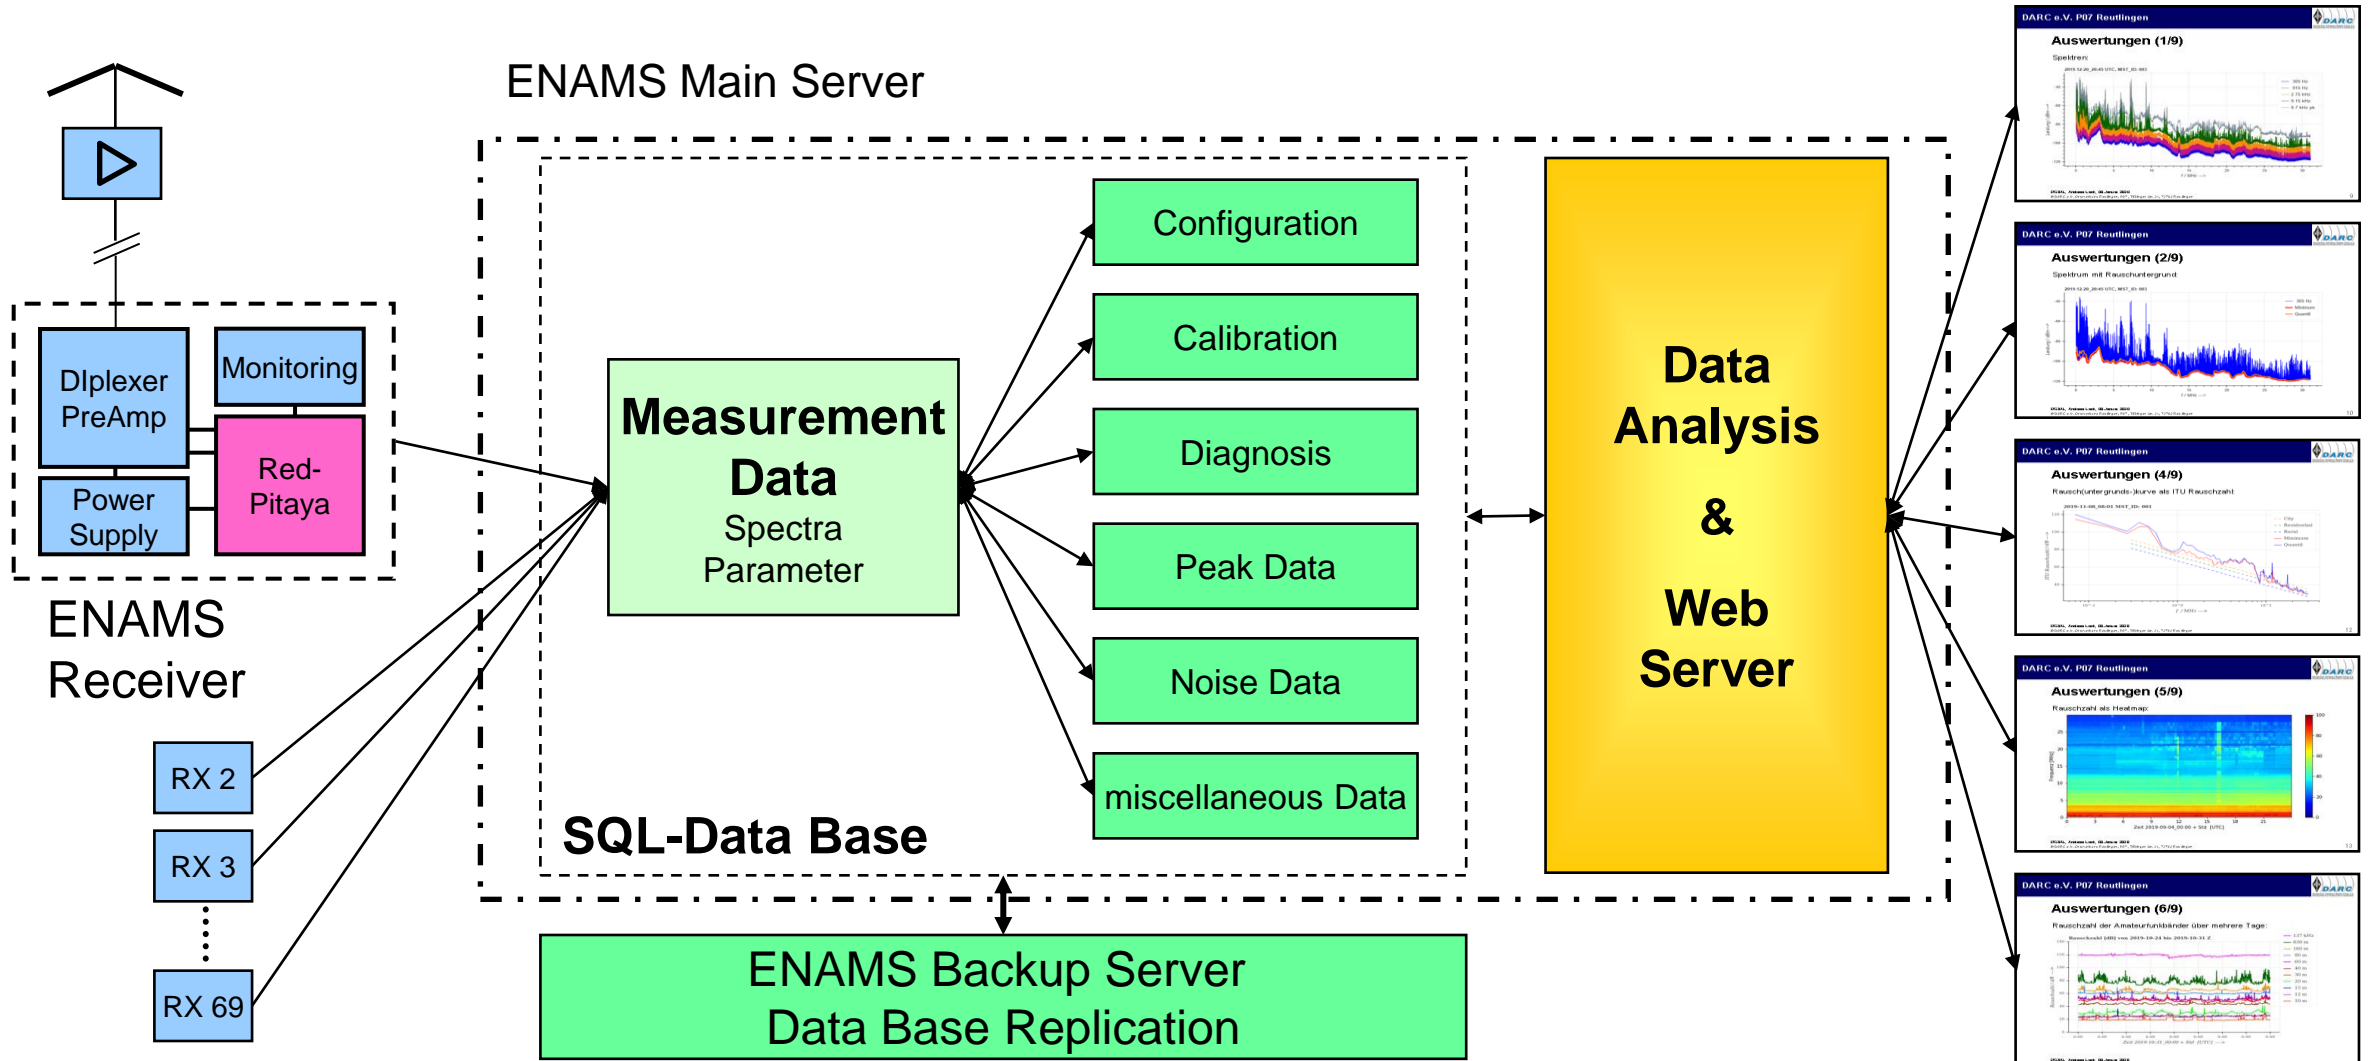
ENAMS Main Server

DIplexer PreAmp

Monitoring

Red-Pitaya

Power Supply

ENAMS Receiver

RX 2

RX 3

RX 69

Measurement Data
Spectra
Parameter

Configuration

Calibration

Diagnosis

Peak Data

Noise Data

miscellaneous Data

SQL-Data Base

Data Analysis & Web Server

ENAMS Backup Server
Data Base Replication

DARC e.V. P07 Reutlingen
Auswertungen (1/9)
Spektren:

DARC e.V. P07 Reutlingen
Auswertungen (2/9)
Spektrum mit Rauschuntergrund

DARC e.V. P07 Reutlingen
Auswertungen (4/9)
Rausch(untergrunds-)kurve als ITU Rauschzahl

DARC e.V. P07 Reutlingen
Auswertungen (5/9)
Rauschzahl als Heatmap:

DARC e.V. P07 Reutlingen
Auswertungen (6/9)
Rauschzahl der Amateurfunkbänder über mehrere Tage: